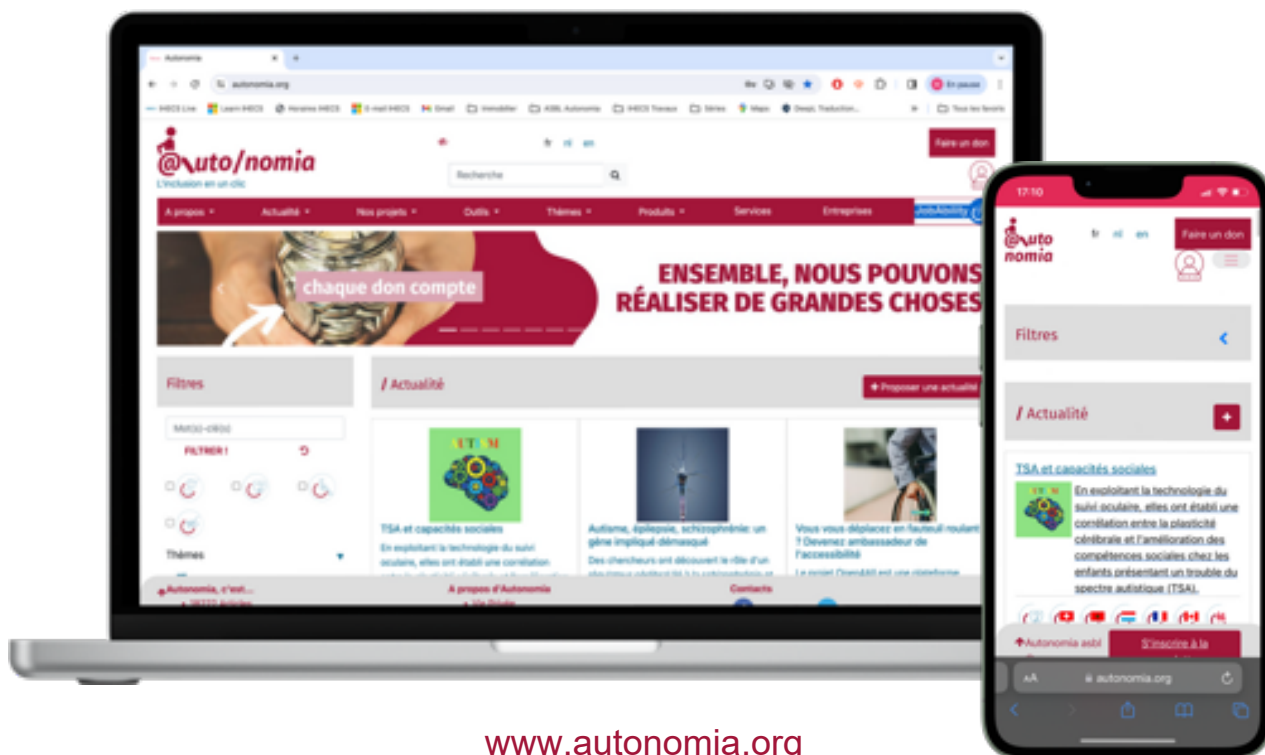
Autonomia

autonomia.org

En pause

@uto/nomia
L'inclusion en un clic

fr nl en

Recherche

Faire un don

A propos ▾ Actualité ▾ Nos projets ▾ Outils ▾ Thèmes ▾ Produits ▾ Services Entreprises JobAbility

chaque don compte

ENSEMBLE, NOUS POUVONS RÉALISER DE GRANDES CHOSES

Filtres

Mots-clés

FILTRER !

Thèmes

/ Actualité

+ Proposer une actualité

TSA et capacités sociales
En exploitant la technologie du suivi oculaire, elles ont établi une corrélation

Autisme, épilepsie, schizophrénie: un gène impliqué démasqué
Des chercheurs ont découvert le rôle d'un

Vous vous déplacez en fauteuil roulant ? Devenez ambassadeur de l'accessibilité
Le projet OpenAbli est une plateforme

Autonomia, c'est... A propos d'Autonomia Contacts

17:10

@uto nomia

fr nl en

Faire un don

Filtres

/ Actualité

TSA et capacités sociales
En exploitant la technologie du suivi oculaire, elles ont établi une corrélation entre la plasticité cérébrale et l'amélioration des compétences sociales chez les enfants présentant un trouble du spectre autistique (TSA).

Autonomia asbl S'inscrire à la

AA autonomia.org

www.autonomia.org